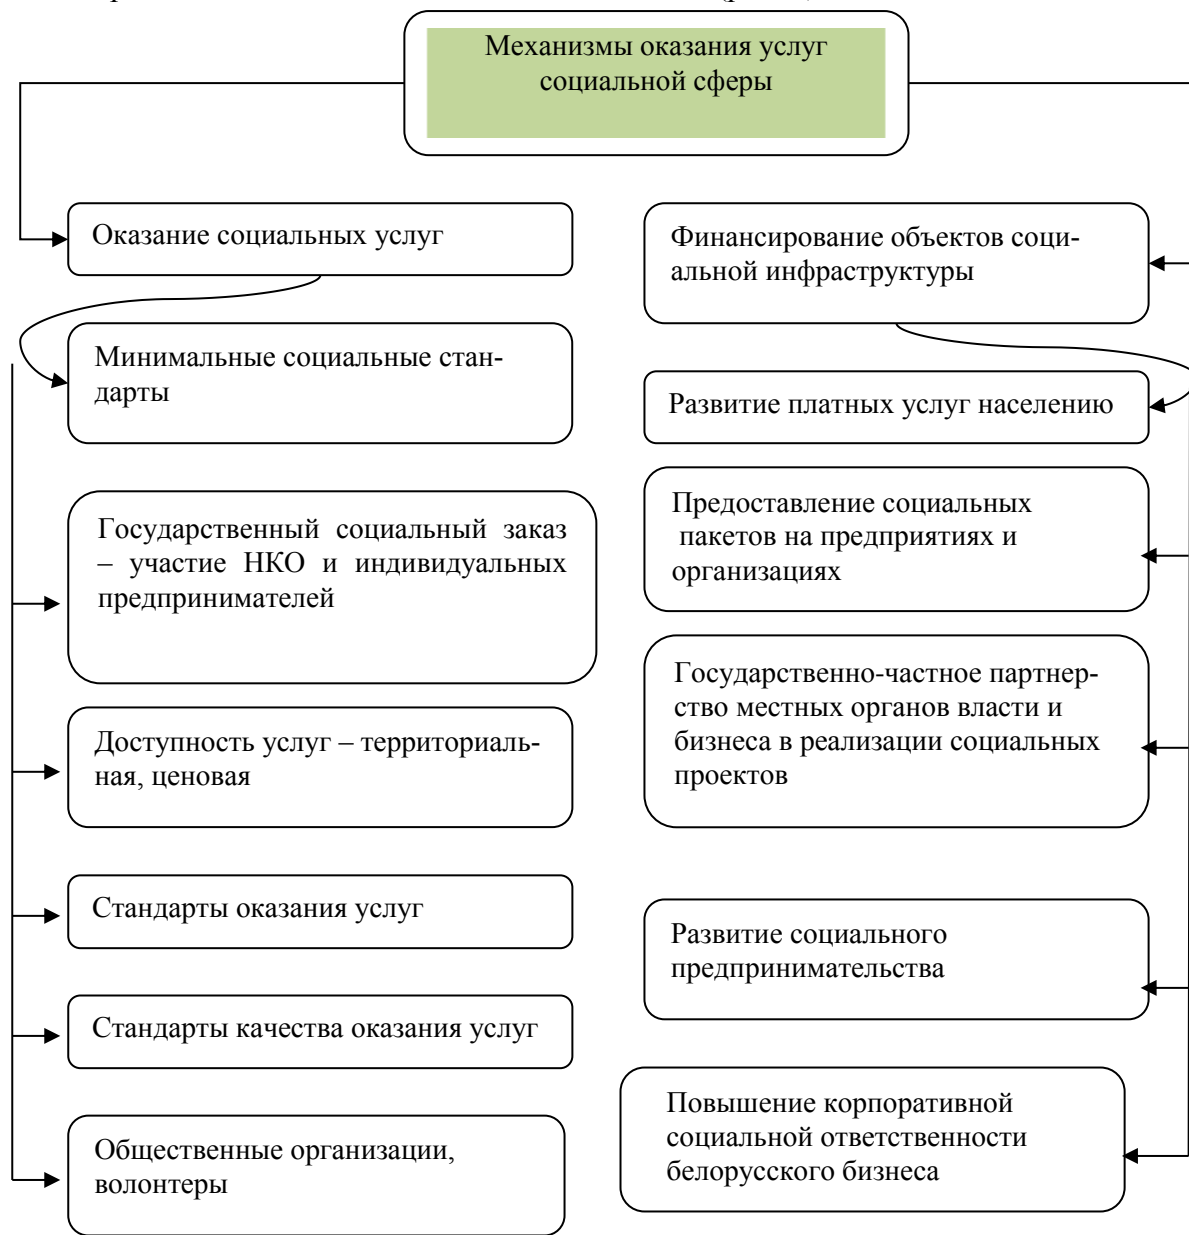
Механизмы оказания услуг социальной сферы

Оказание социальных услуг

Минимальные социальные стандарты

Государственный социальный заказ – участие НКО и индивидуальных предпринимателей

Доступность услуг – территориальная, ценовая

Стандарты оказания услуг

Стандарты качества оказания услуг

Общественные организации, волонтеры

Финансирование объектов социальной инфраструктуры

Развитие платных услуг населению

Предоставление социальных пакетов на предприятиях и организациях

Государственно-частное партнерство местных органов власти и бизнеса в реализации социальных проектов

Развитие социального предпринимательства

Повышение корпоративной социальной ответственности белорусского бизнеса